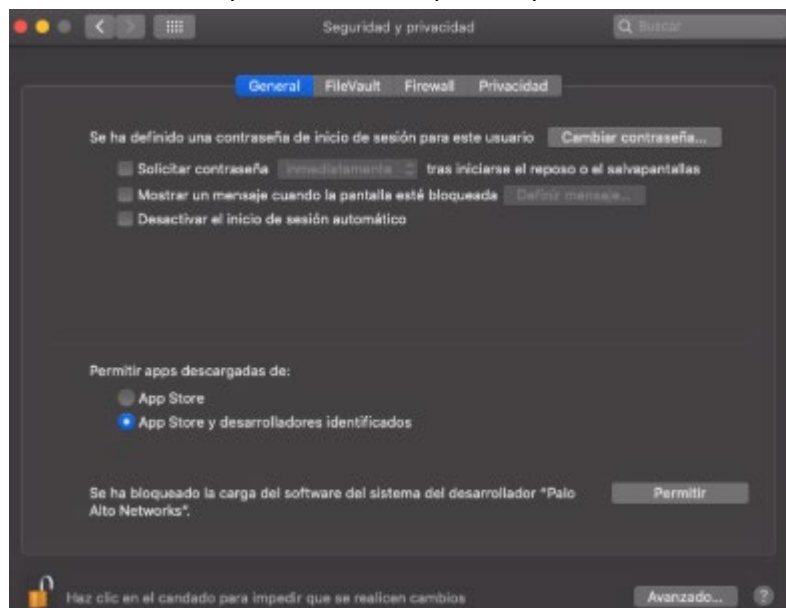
Seguridad y privacidad

Buscar

General FileVault Firewall Privacidad

Se ha definido una contraseña de inicio de sesión para este usuario Cambiar contraseña...

Solicitar contraseña inmediatamente tras iniciarse el reposo o el salvapantallas

Mostrar un mensaje cuando la pantalla esté bloqueada Definir mensaje...

Desactivar el inicio de sesión automático

Permitir apps descargadas de:

App Store

App Store y desarrolladores identificados

Se ha bloqueado la carga del software del sistema del desarrollador "Palo Alto Networks".

Permitir

Haz clic en el candado para impedir que se realicen cambios

Avanzado...

?